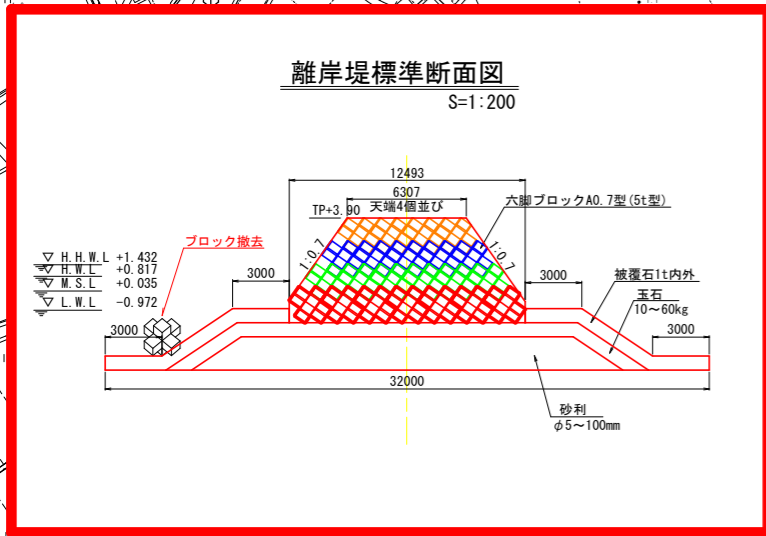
離岸堤標準断面図

S=1:200

12493

6307

TP+3.90 天端4個並び

六脚ブロックA0.7型(5t型)

ブロック撤去

∇ H.H.W.L +1.432
∇ H.W.L +0.817
∇ M.S.L +0.035
∇ L.W.L -0.972

1:0.7

1:0.7

3000

3000

被覆石1t内外

玉石
10～60kg

3000

3000

32000

砂利
φ5～100mm